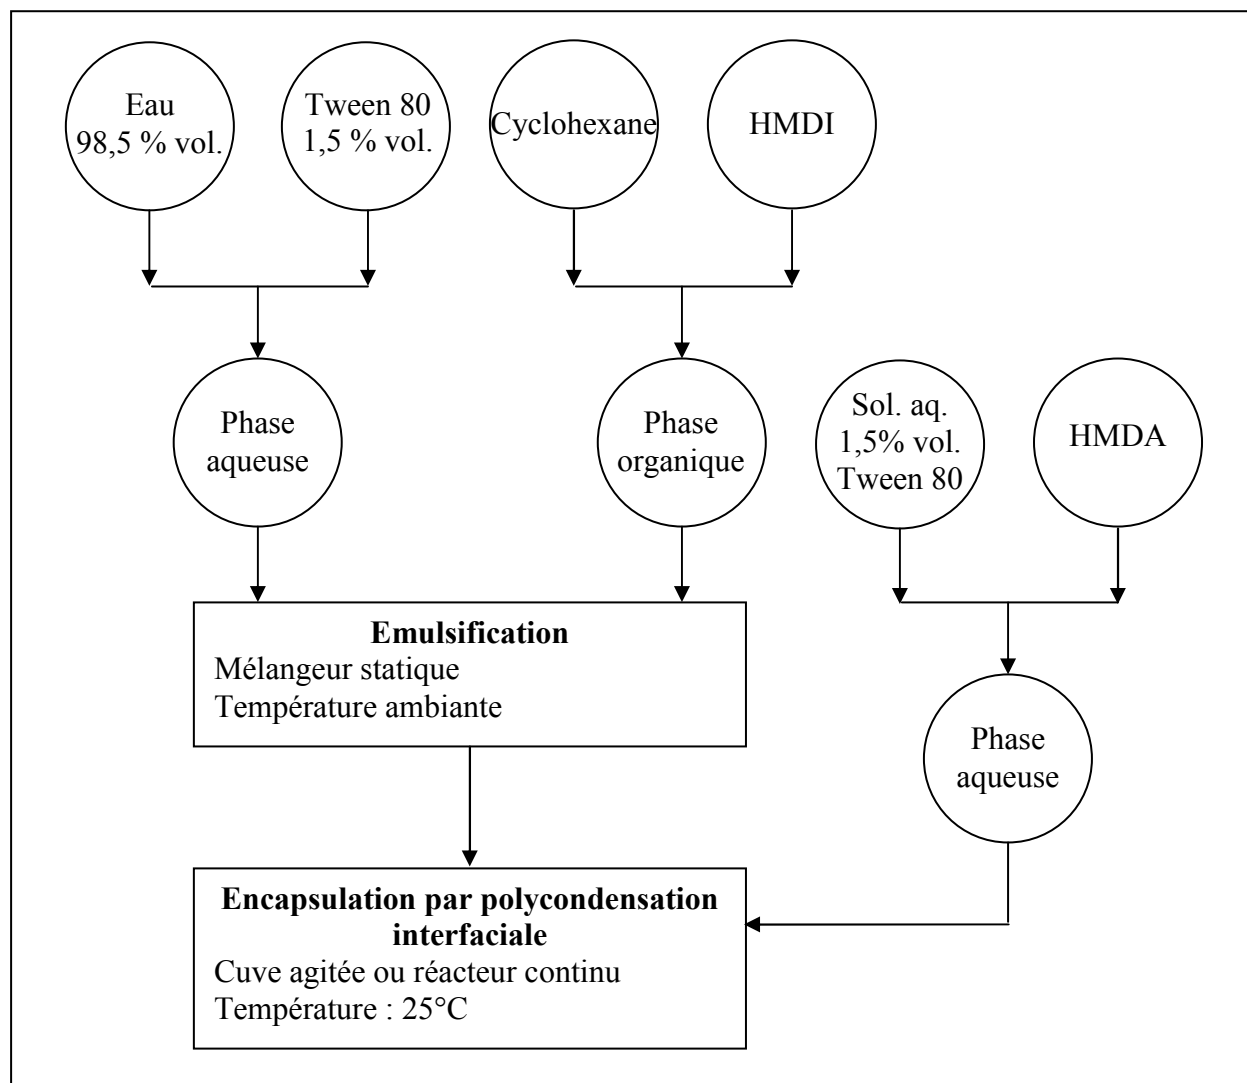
Eau
98,5 % vol.

Tween 80
1,5 % vol.

Cyclohexane

HMDI

Phase
aqueuse

Phase
organique

Sol. aq.
1,5% vol.
Tween 80

HMDA

**Emulsification**
Mélangeur statique
Température ambiante

Phase
aqueuse

**Encapsulation par polycondensation interfaciale**
Cuve agitée ou réacteur continu
Température : 25°C